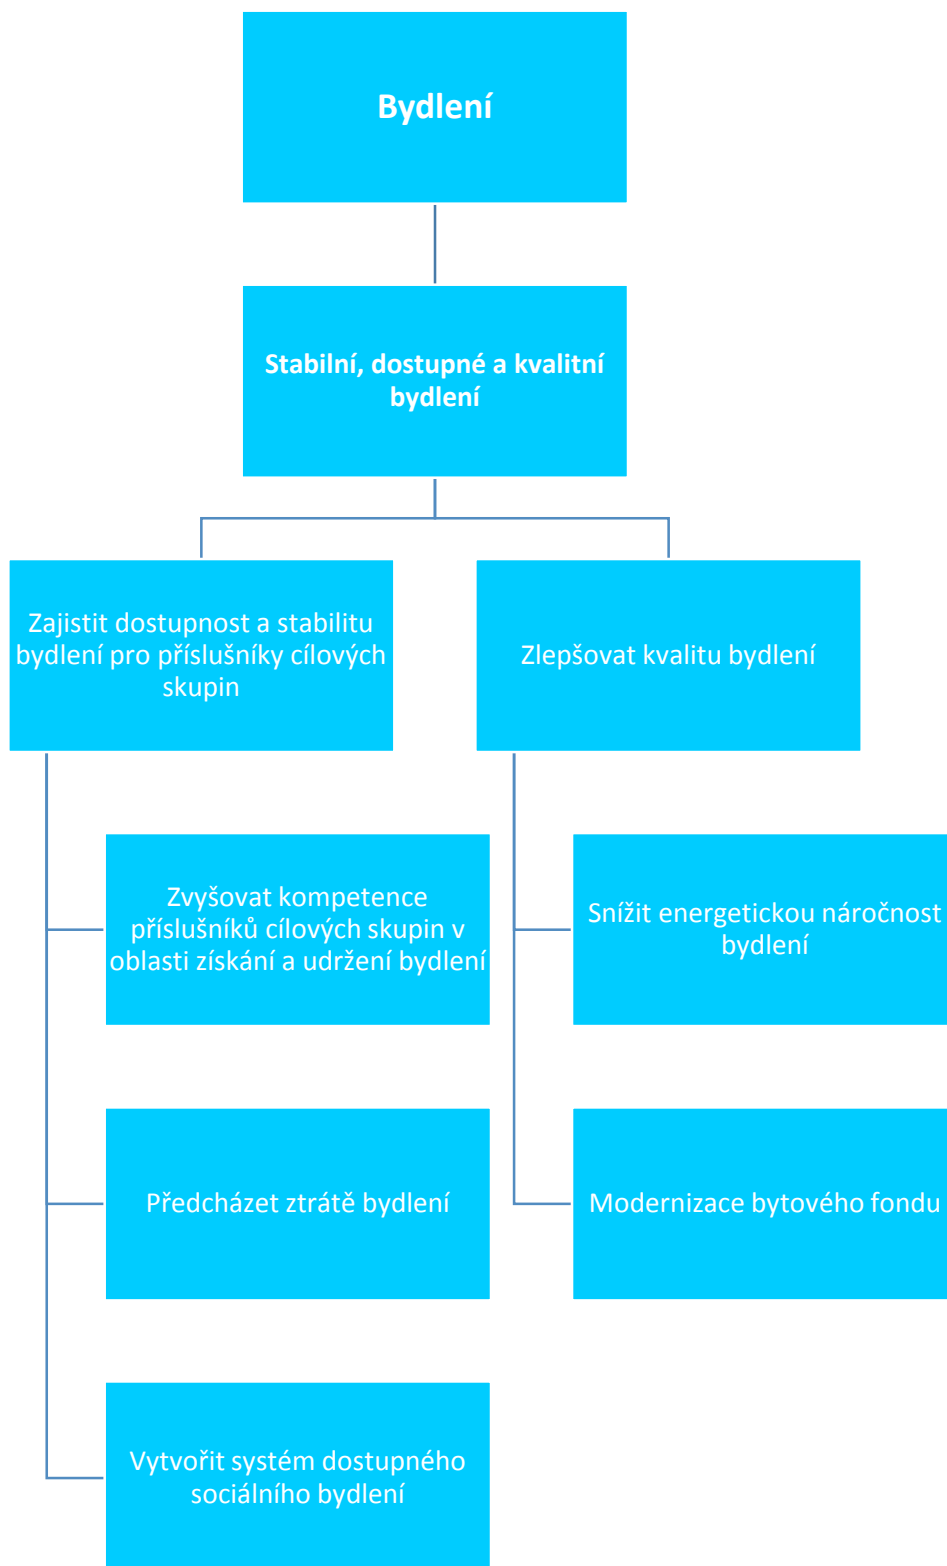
Bydlení

Stabilní, dostupné a kvalitní bydlení

Zajistit dostupnost a stabilitu bydlení pro příslušníky cílových skupin

Zvyšovat kompetence příslušníků cílových skupin v oblasti získání a udržení bydlení

Předcházet ztrátě bydlení

Vytvořit systém dostupného sociálního bydlení

Zlepšovat kvalitu bydlení

Snížit energetickou náročnost bydlení

Modernizace bytového fondu